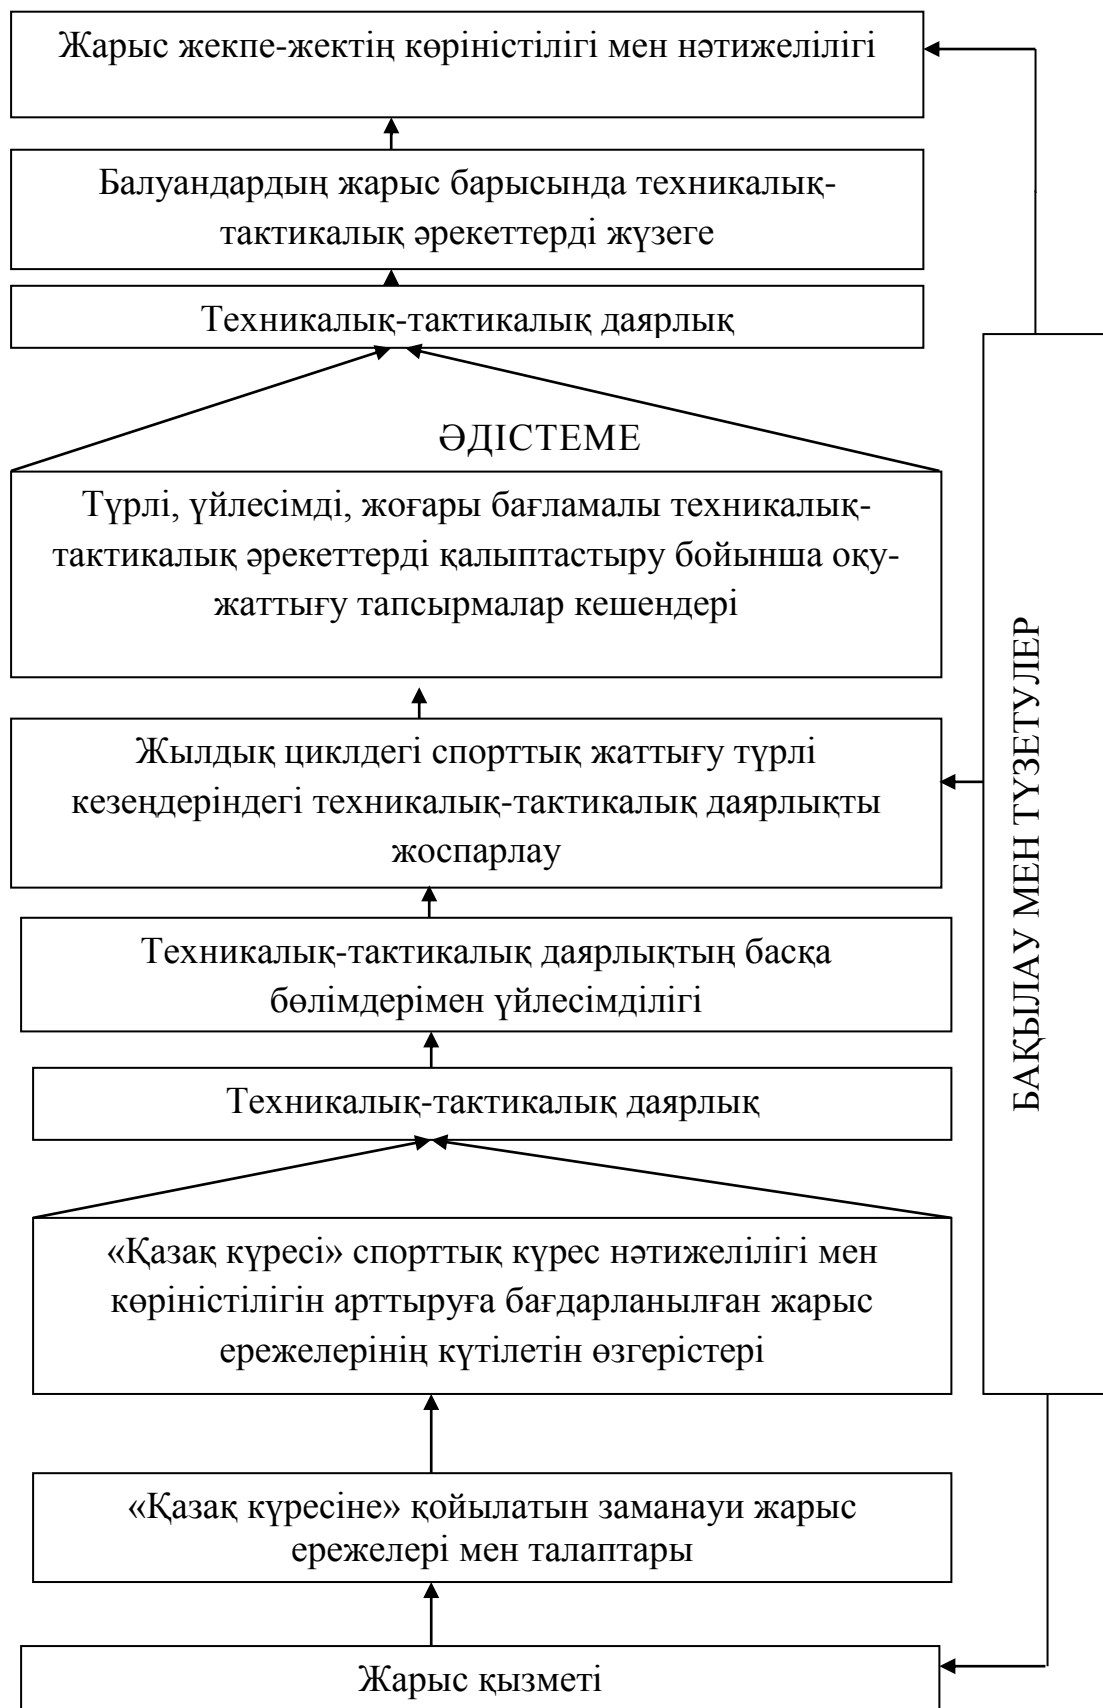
Жарыс жекпе-жектің көріністілігі мен нәтижелілігі

Балуандардың жарыс барысында техникалық-тактикалық әрекеттерді жүзеге

Техникалық-тактикалық даярлық

ӘДІСТЕМЕ

Түрлі, үйлесімді, жоғары бағламалы техникалық-тактикалық әрекеттерді қалыптастыру бойынша оқу-жаттығу тапсырмалар кешендері

Жылдық циклдегі спорттық жаттығу түрлі кезеңдеріндегі техникалық-тактикалық даярлықты жоспарлау

Техникалық-тактикалық даярлықтың басқа бөлімдерімен үйлесімділігі

Техникалық-тактикалық даярлық

«Қазақ күресі» спорттық күрес нәтижелілігі мен көріністілігін арттыруға бағдарланылған жарыс ережелерінің күтілетін өзгерістері

«Қазақ күресіне» қойылатын заманауи жарыс ережелері мен талаптары

Жарыс қызметі

БАҚЫЛАУ МЕН ТҮЗЕТУЛЕР